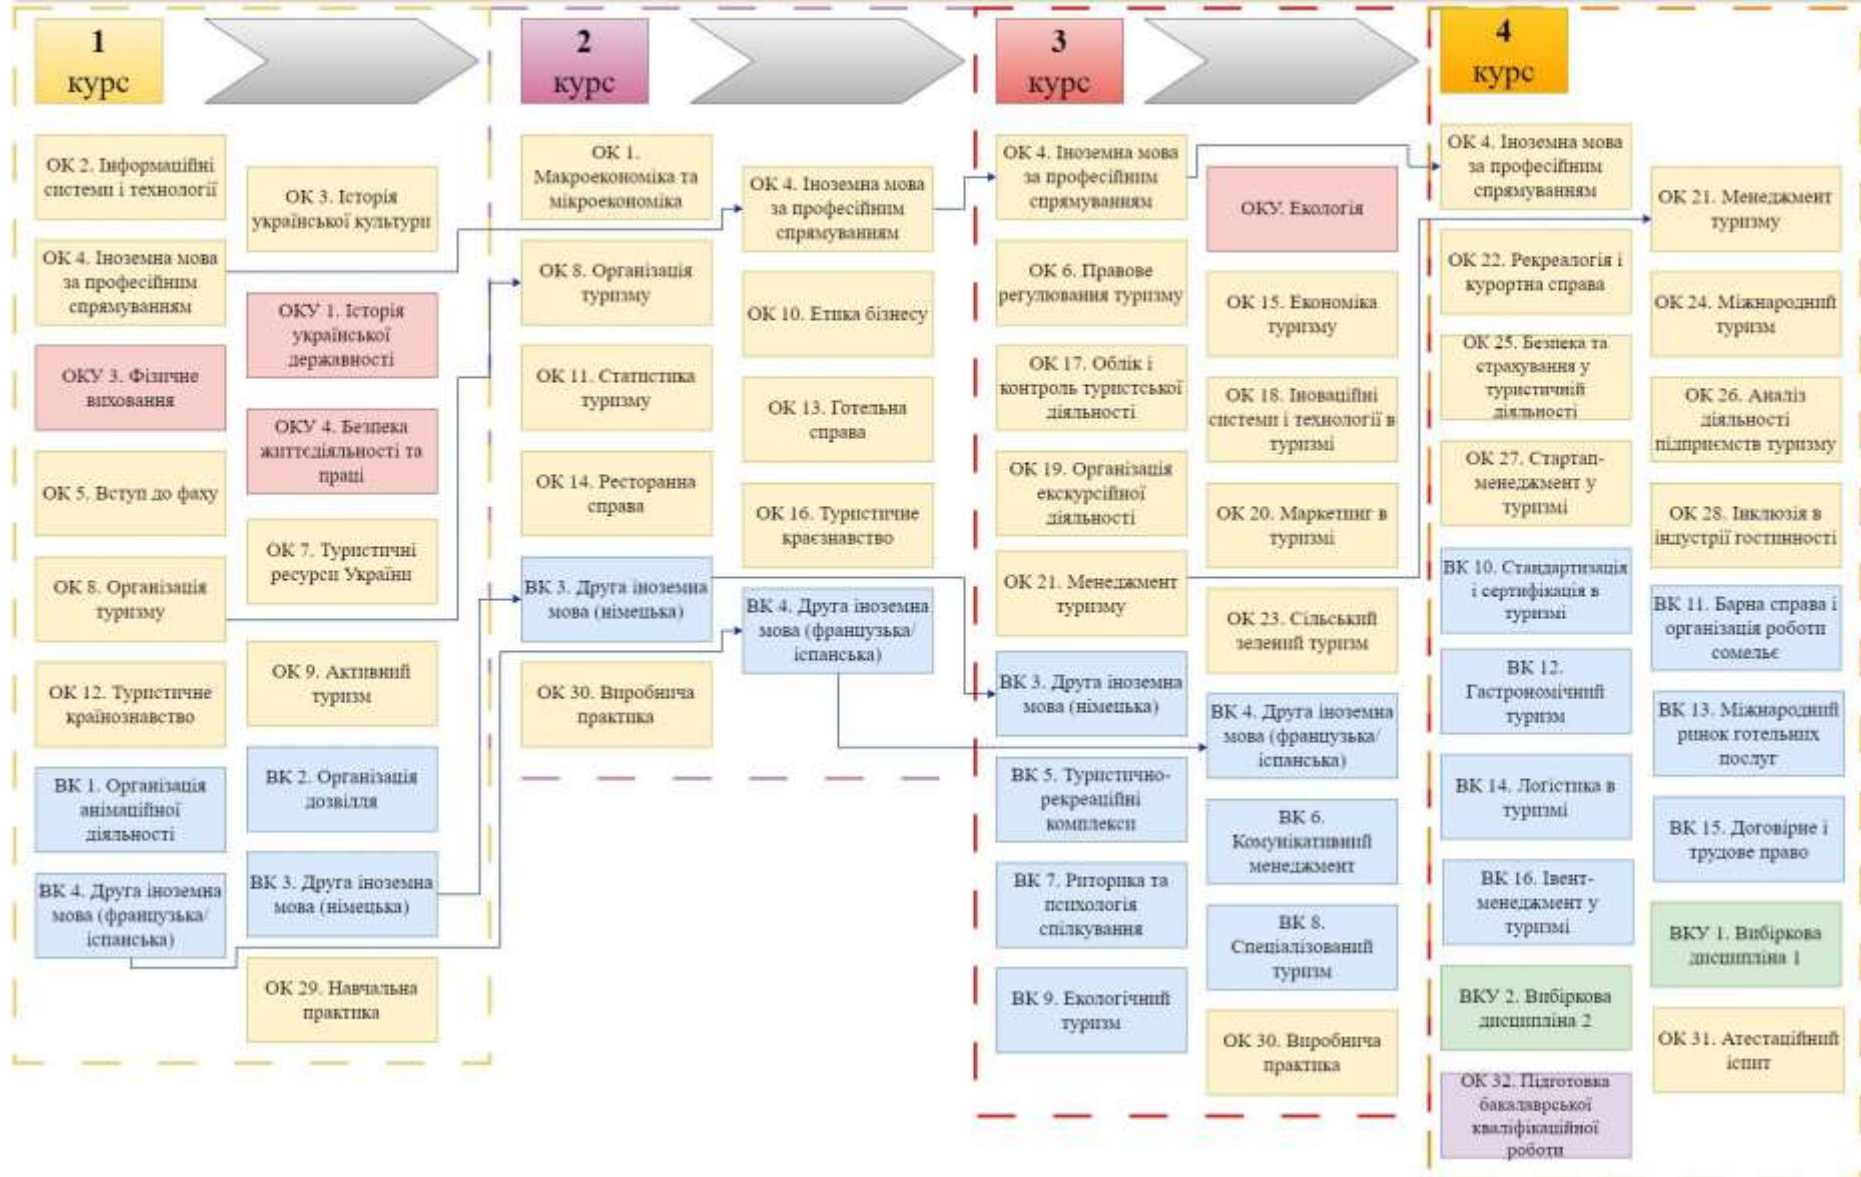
1 курс

ОК 2. Інформаційні системи і технології

ОК 3. Історія української культури

ОК 4. Іноземна мова за професійним спрямуванням

ОКУ 1. Історія української державності

ОКУ 3. Фізичне виховання

ОКУ 4. Безпека життєдіяльності та праці

ОК 5. Вступ до фаху

ОК 7. Туристичні ресурси України

ОК 8. Організація туризму

ОК 9. Активний туризм

ОК 12. Туристичне країнознавство

ВК 1. Організація анімаційної діяльності

ВК 2. Організація дозвілля

ВК 4. Друга іноземна мова (французька/ іспанська)

ВК 3. Друга іноземна мова (німецька)

ОК 29. Навчальна практика

2 курс

ОК 1. Макроекономіка та мікроекономіка

ОК 4. Іноземна мова за професійним спрямуванням

ОК 8. Організація туризму

ОК 10. Етика бізнесу

ОК 11. Статистика туризму

ОК 13. Готельна справа

ОК 14. Ресторанна справа

ОК 16. Туристичне краєзнавство

ВК 3. Друга іноземна мова (німецька)

ВК 4. Друга іноземна мова (французька/ іспанська)

ОК 30. Виробнича практика

3 курс

ОК 4. Іноземна мова за професійним спрямуванням

ОКУ. Екологія

ОК 6. Правове регулювання туризму

ОК 15. Економіка туризму

ОК 17. Облік і контроль туристської діяльності

ОК 18. Іноваційні системи і технології в туризмі

ОК 19. Організація екскурсійної діяльності

ОК 20. Маркетинг в туризмі

ОК 21. Менеджмент туризму

ОК 23. Сільський зелений туризм

ВК 3. Друга іноземна мова (німецька)

ВК 4. Друга іноземна мова (французька/ іспанська)

ВК 5. Туристично-рекреаційні комплекси

ВК 6. Комунікативний менеджмент

ВК 7. Риторика та психологія спілкування

ВК 8. Спеціалізований туризм

ВК 9. Екологічний туризм

ОК 30. Виробнича практика

4 курс

ОК 4. Іноземна мова за професійним спрямуванням

ОК 21. Менеджмент туризму

ОК 22. Рекреалогія і курортна справа

ОК 24. Міжнародний туризм

ОК 25. Безпека та страхування у туристичній діяльності

ОК 26. Аналіз діяльності підприємств туризму

ОК 27. Стартап-менеджмент у туризмі

ОК 28. Інклюзія в індустрії гостинності

ВК 10. Стандартизація і сертифікація в туризмі

ВК 11. Барна справа і організація роботи сомельє

ВК 12. Гастрономічний туризм

ВК 13. Міжнародний ринок готельних послуг

ВК 14. Логістика в туризмі

ВК 15. Договірне і трудове право

ВК 16. Івент-менеджмент у туризмі

ВКУ 1. Вибіркова дисципліна 1

ВКУ 2. Вибіркова дисципліна 2

ОК 31. Атестаційний іспит

ОК 32. Підготовка бакалаврської кваліфікаційної роботи